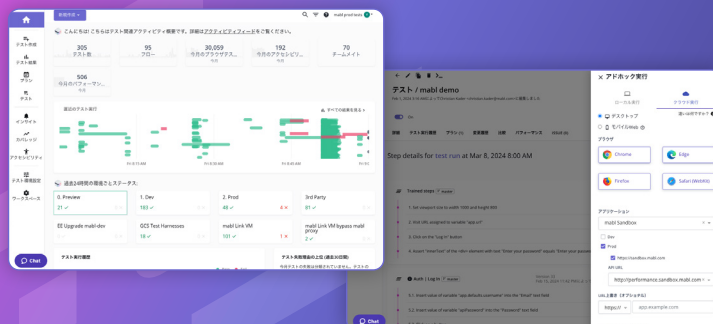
新規作成

mabl prod tests

テスト作成
テスト結果
プラン
テスト
インサイト
カバレッジ
アクセシビリティ
テスト環境設定
ワークスペース

こんにちは！こちらはテスト関連アクティビティ概要です。詳細はアクティビティフィードをご覧ください。

305
テスト数

95
フロー

30,059
今月のブラウザテス...
今月

192
今月のAPIテスト...
今月

70
チームメイト

506
今月のパフォーマン...
今月

過去の本テスト実行

すべての結果を見る

過去24時間の環境とステータス

0. Preview
21 ✓

1. Dev
183 ✓

2. Prod
48 ✓ 4 ✕

3rd Party
81 ✓

Upgrade mabl-dev

GCS Test Harnesses
18 ✓

mabl Link VM
101 ✓ 1 ✕

mabl Link VM bypass mabl proxy
2 ✓

テスト実行履歴

テスト失敗数の上位（過去30日間）

Chat

テスト / mabl demo

Step details for test run at Mar 8, 2024 8:00 AM

Trained steps

Auth | Log in

Chat

アドホック実行

ローカル実行

クラウド実行

デスクトップ

モバイルWeb

ブラウザ

Chrome

Edge

Firefox

Safari (WebKit)

アプリケーション

mabl Sandbox

Dev

Prod

https://sandbox.mabl.com

API URL

https://performance.sandbox.mabl.com

URLを書き（オプション）

https://

app.example.com